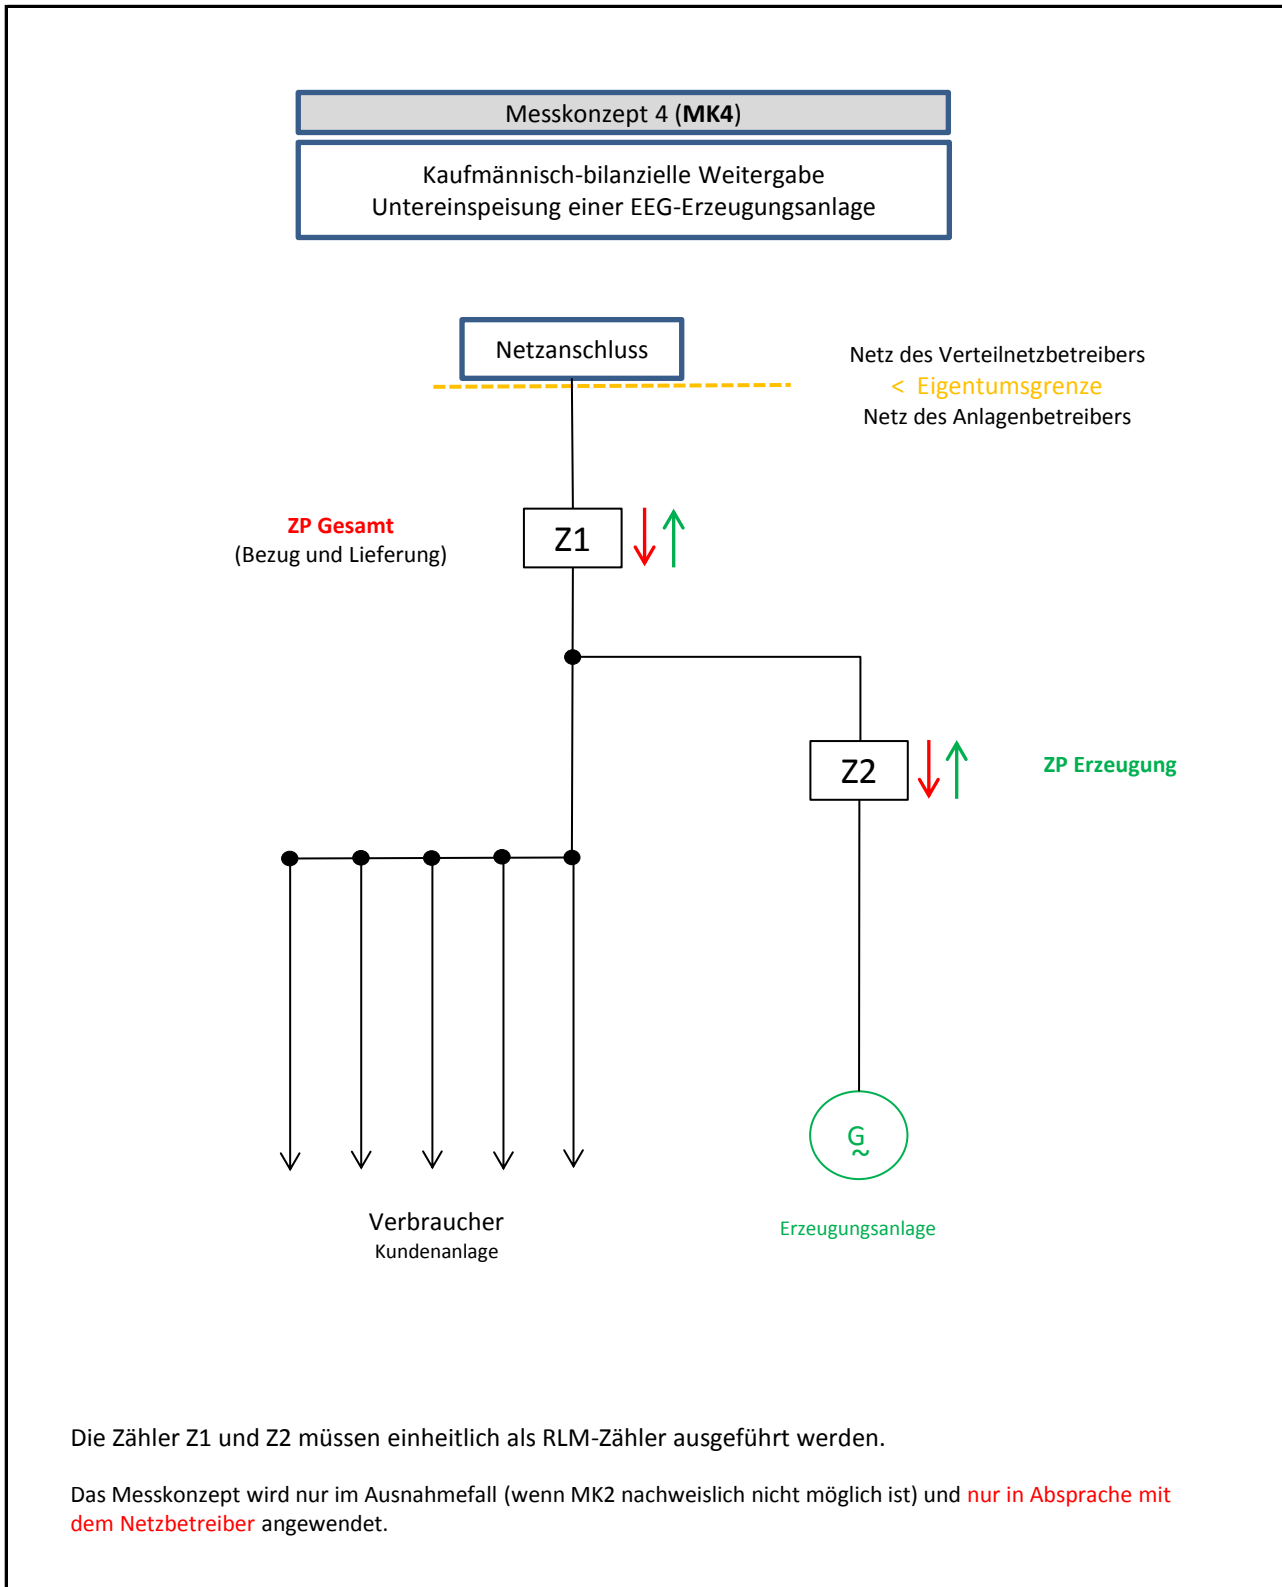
Messkonzept 4 (**MK4**)

Kaufmännisch-bilanzielle Weitergabe
Untereinspeisung einer EEG-Erzeugungsanlage

Netzanschluss

Netz des Verteilnetzbetreibers
< Eigentumsgrenze
Netz des Anlagenbetreibers

ZP Gesamt
(Bezug und Lieferung)

Z1

Z2

ZP Erzeugung

G
~

Verbraucher
Kundenanlage

Erzeugungsanlage

Die Zähler Z1 und Z2 müssen einheitlich als RLM-Zähler ausgeführt werden.

Das Messkonzept wird nur im Ausnahmefall (wenn MK2 nachweislich nicht möglich ist) und nur in Absprache mit dem Netzbetreiber angewendet.